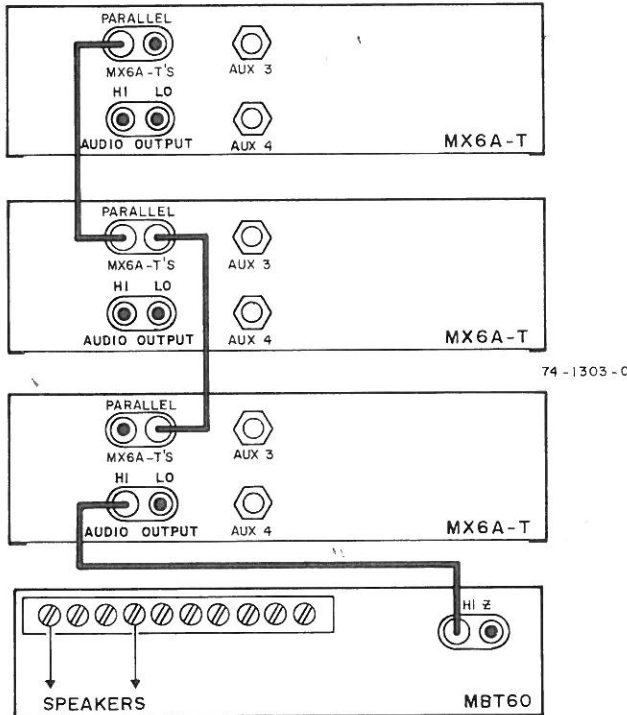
PARALLEL
MX6A-T'S
AUX 3
HI LO
AUDIO OUTPUT
AUX 4
MX6A-T

PARALLEL
MX6A-T'S
AUX 3
HI LO
AUDIO OUTPUT
AUX 4
MX6A-T

74-1303-0

PARALLEL
MX6A-T'S
AUX 3
HI LO
AUDIO OUTPUT
AUX 4
MX6A-T

HI Z
SPEAKERS
MBT60